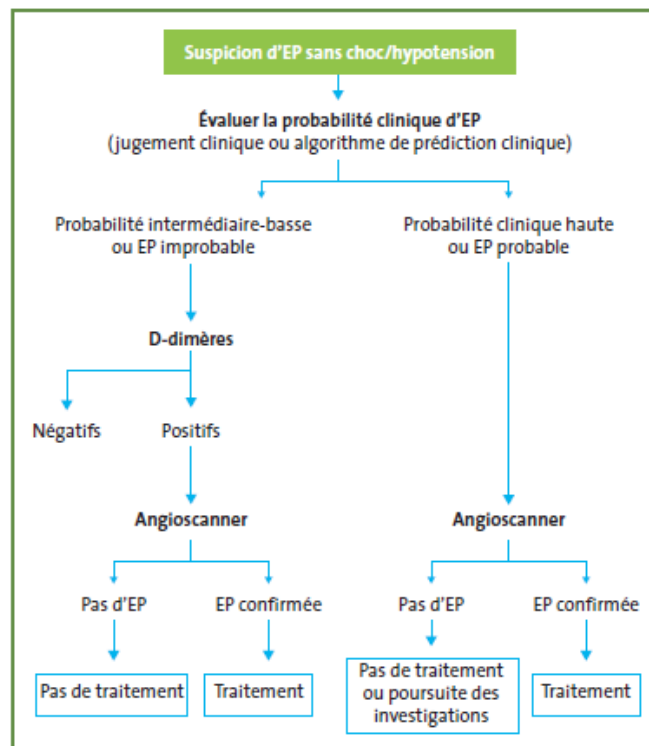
Suspicion d'EP sans choc/hypotension

Évaluer la probabilité clinique d'EP
(jugement clinique ou algorithme de prédiction clinique)

Probabilité intermédiaire-basse ou EP improbable

D-dimères

Négatifs

Positifs

Angioscanner

Pas d'EP

EP confirmée

Pas de traitement

Traitement

Probabilité clinique haute ou EP probable

Angioscanner

Pas d'EP

EP confirmée

Pas de traitement ou poursuite des investigations

Traitement